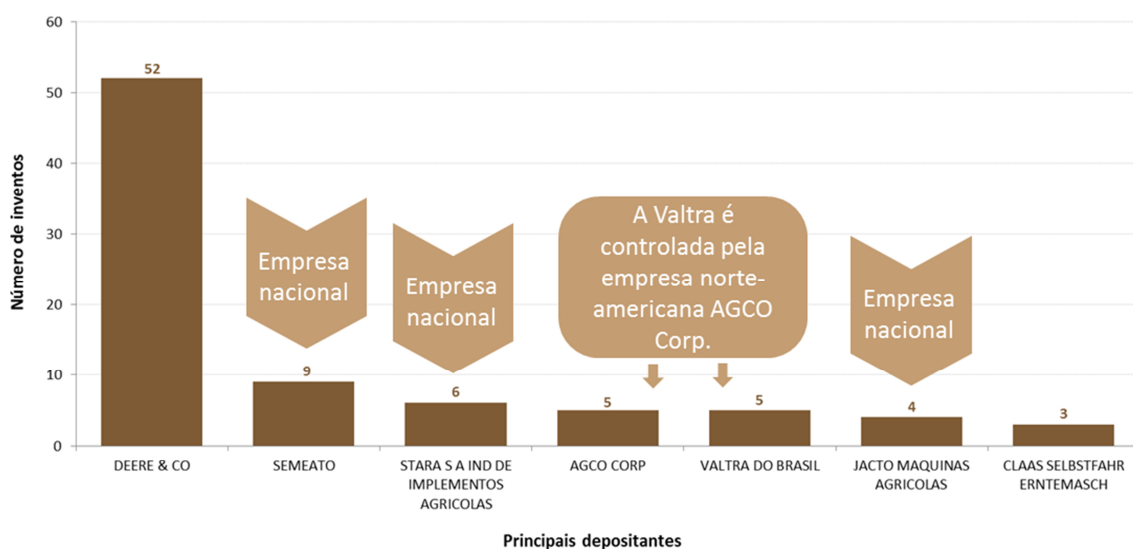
60
50
40
30
20
10
0

Número de inventos

52

Empresa nacional

9

Empresa nacional

6

A Valtra é controlada pela empresa norte-americana AGCO Corp.

5

5

Empresa nacional

4

3

DEERE & CO

SEMEATO

STARA S A IND DE IMPLEMENTOS AGRICOLAS

AGCO CORP

VALTRA DO BRASIL

JACTO MAQUINAS AGRICOLAS

CLAAS SELBSTFAHR ERNTEMASCH

Principais depositantes